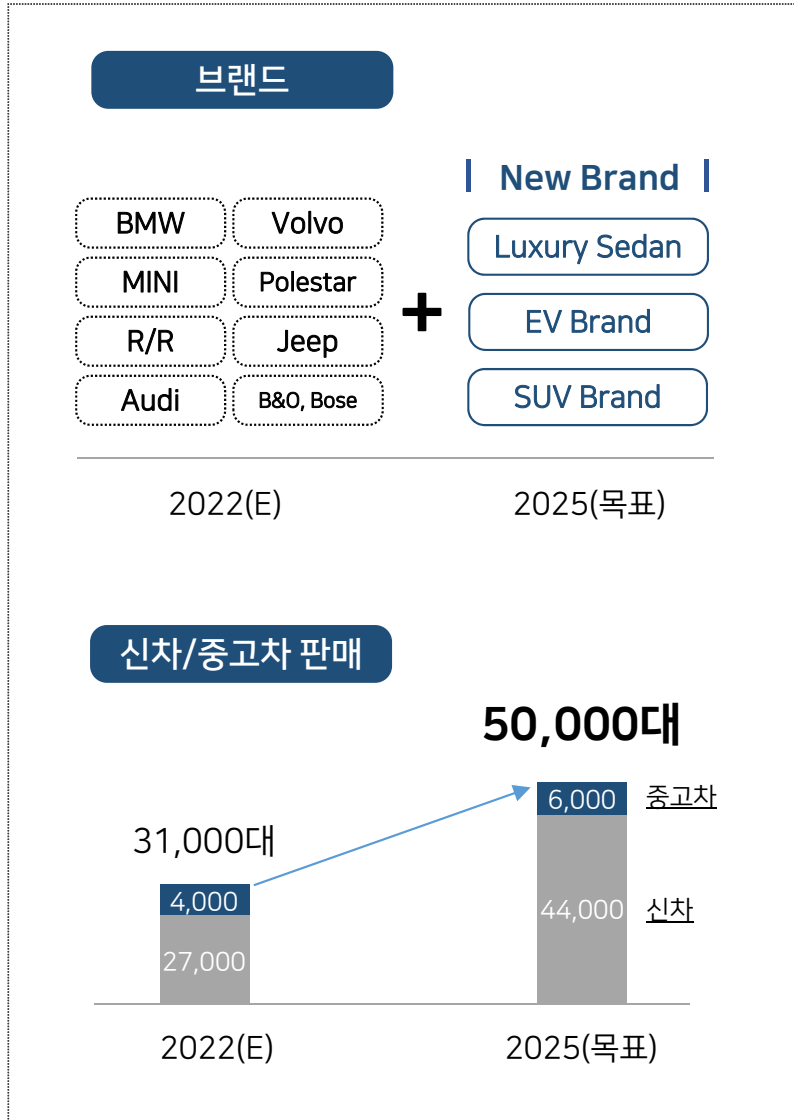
브랜드

New Brand

BMW
Volvo
MINI
Polestar
R/R
Jeep
Audi
B&O, Bose

+

Luxury Sedan
EV Brand
SUV Brand

2022(E)
2025(목표)

신차/중고차 판매

50,000대

31,000대

4,000
27,000

6,000 중고차
44,000 신차

2022(E)
2025(목표)